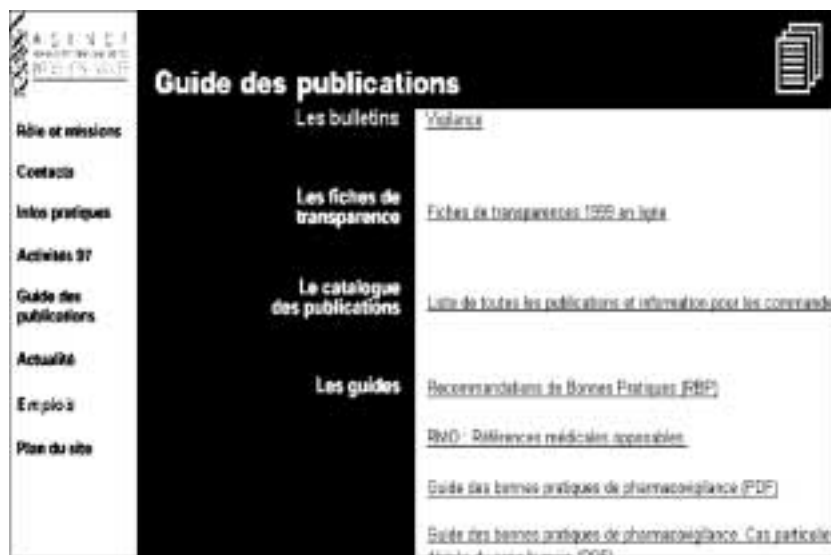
AGENCE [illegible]

Guide des publications

Rôle et missions

Contacts

Infos pratiques

Activités 97

Guide des publications

Actualité

Emplois

Plan du site

Les bulletins
Vigilance

Les fiches de transparence
Fiches de transparences 1999 en ligne

Le catalogue des publications
Liste de toutes les publications et information pour les commande

Les guides
Recommandations de Bonnes Pratiques (RBP)

RMO : Références médicales opposables

Guide des bonnes pratiques de pharmacovigilance (PDF)

Guide des bonnes pratiques de pharmacovigilance. Cas particulie

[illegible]